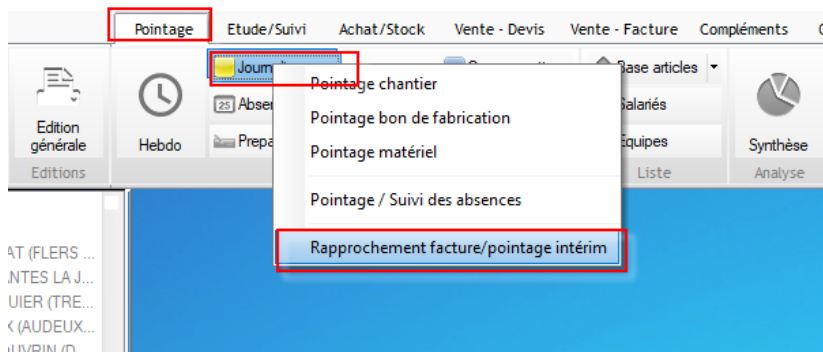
Pointage
Etude/Suivi
Achat/Stock
Vente - Devis
Vente - Facture
Compléments

Edition générale
Editions

Hebdo

Journ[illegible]
25 Absen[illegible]
Prépa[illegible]

Pointage chantier
Pointage bon de fabrication
Pointage matériel
Pointage / Suivi des absences
Rapprochement facture/pointage intérim

Base articles
Salariés
Equipes
Liste

Synthèse
Analyse

AT (FLERS ...
NTES LA J...
UIER (TRE...
K (AUDEUX...
UVRIN (D...